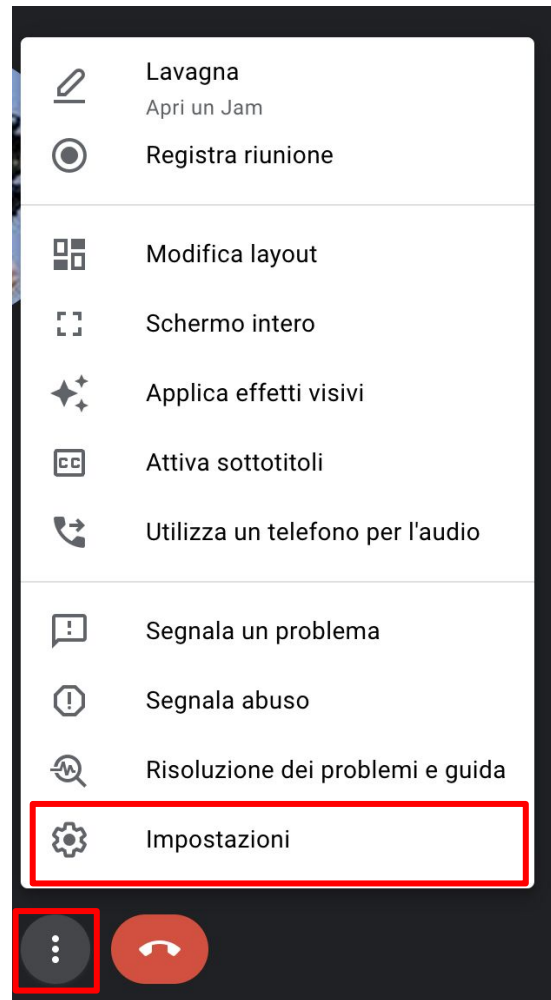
Lavagna
Apri un Jam

Registra riunione

Modifica layout

Schermo intero

Applica effetti visivi

Attiva sottotitoli

Utilizza un telefono per l'audio

Segnala un problema

Segnala abuso

Risoluzione dei problemi e guida

Impostazioni